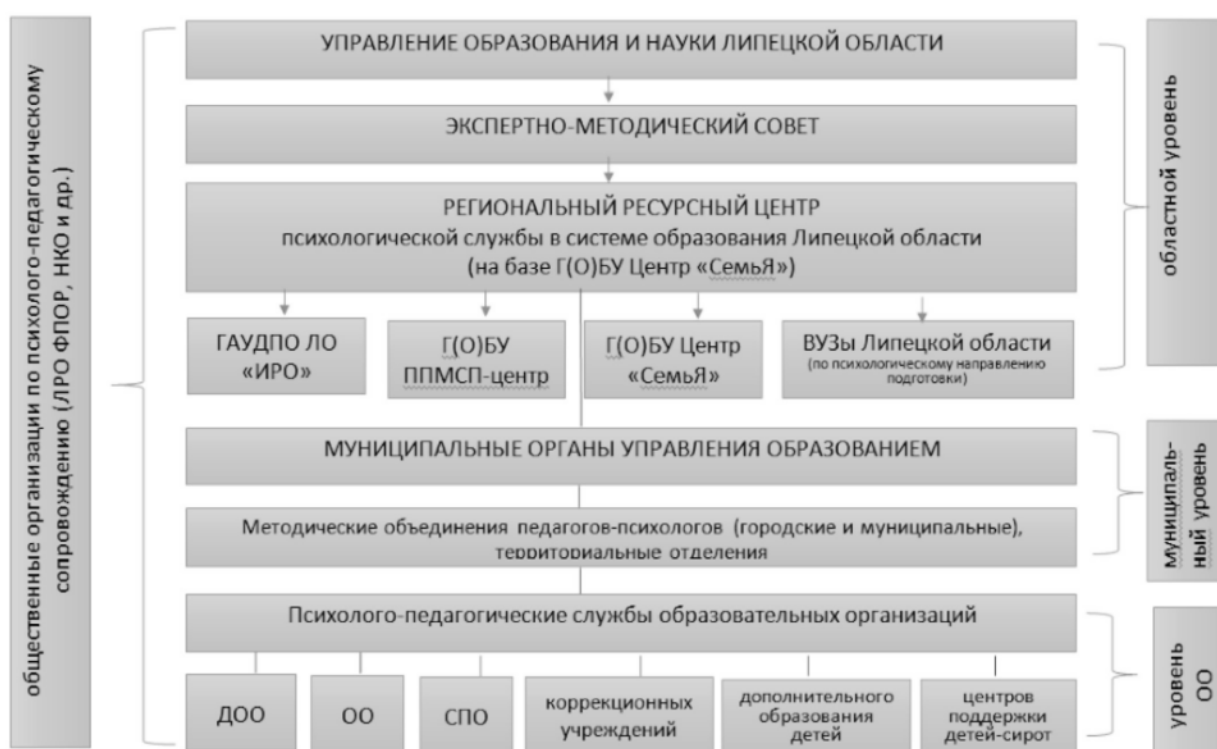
общественные организации по психолого-педагогическому сопровождению (ЛРО ФПОР, НКО и др.)

УПРАВЛЕНИЕ ОБРАЗОВАНИЯ И НАУКИ ЛИПЕЦКОЙ ОБЛАСТИ

ЭКСПЕРТНО-МЕТОДИЧЕСКИЙ СОВЕТ

РЕГИОНАЛЬНЫЙ РЕСУРСНЫЙ ЦЕНТР
психологической службы в системе образования Липецкой области
(на базе Г(О)БУ Центр «СемьЯ»)

ГАУДПО ЛО «ИРО»

Г(О)БУ ППМСП-центр

Г(О)БУ Центр «СемьЯ»

ВУЗы Липецкой области
(по психологическому направлению подготовки)

областной уровень

МУНИЦИПАЛЬНЫЕ ОРГАНЫ УПРАВЛЕНИЯ ОБРАЗОВАНИЕМ

Методические объединения педагогов-психологов (городские и муниципальные), территориальные отделения

муниципальный уровень

Психолого-педагогические службы образовательных организаций

ДОО

ОО

СПО

коррекционных учреждений

дополнительного образования детей

центров поддержки детей-сирот

уровень ОО